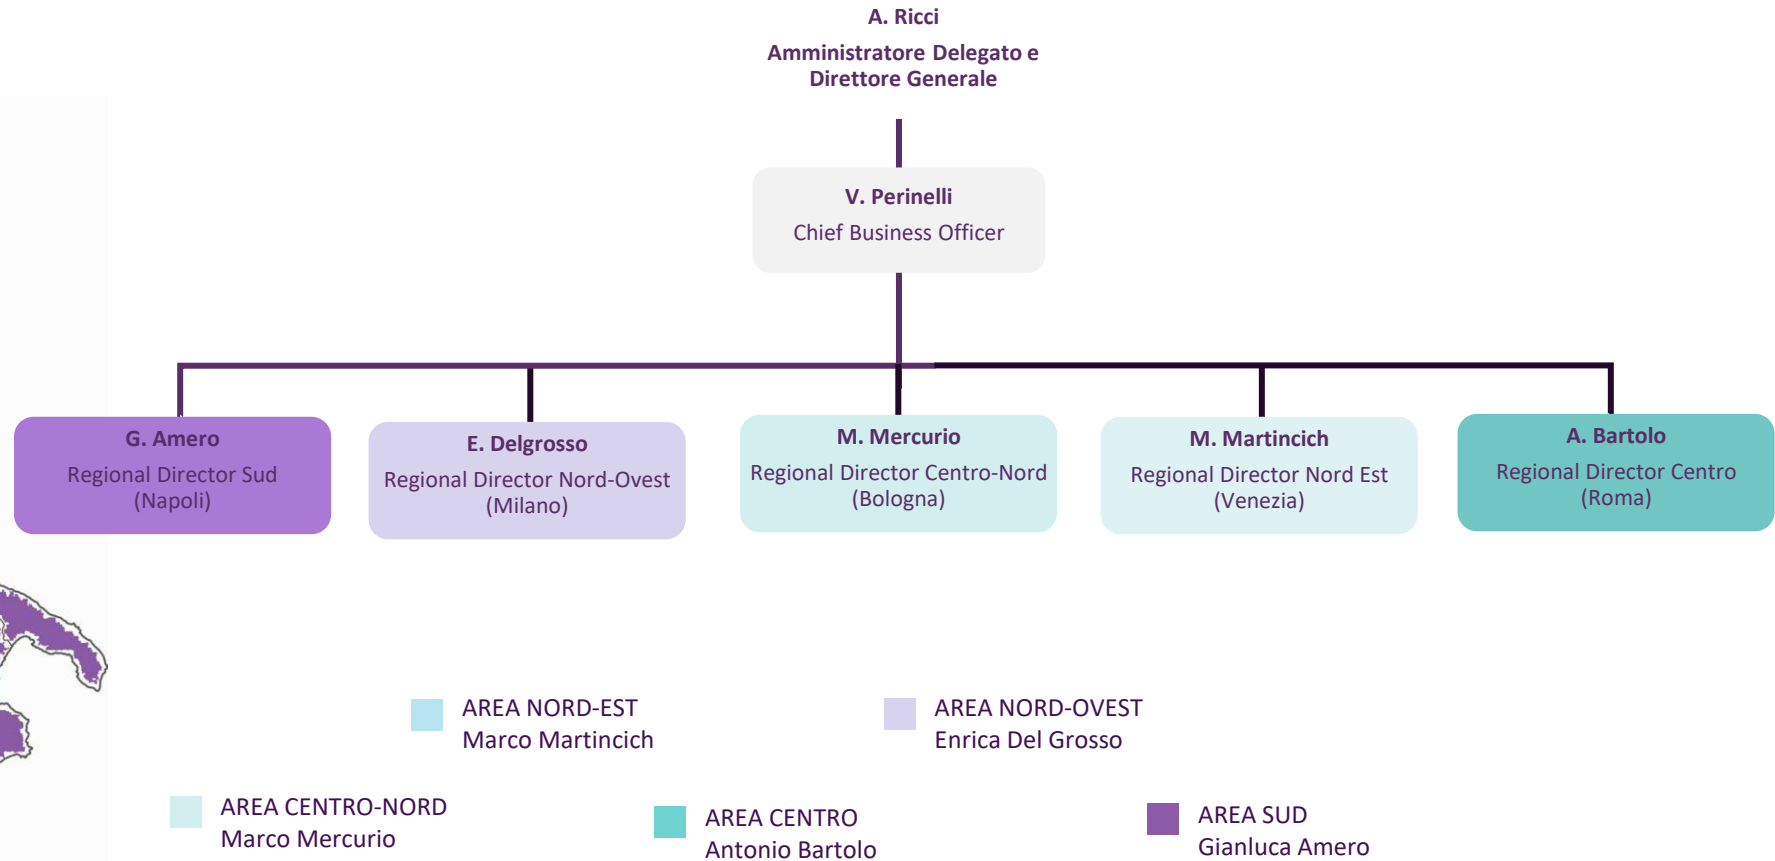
A. Ricci

Amministratore Delegato e Direttore Generale

V. Perinelli

Chief Business Officer

G. Amero

Regional Director Sud (Napoli)

E. Delgrosso

Regional Director Nord-Ovest (Milano)

M. Mercurio

Regional Director Centro-Nord (Bologna)

M. Martincich

Regional Director Nord Est (Venezia)

A. Bartolo

Regional Director Centro (Roma)

AREA NORD-EST
Marco Martincich

AREA NORD-OVEST
Enrica Del Grosso

AREA CENTRO-NORD
Marco Mercurio

AREA CENTRO
Antonio Bartolo

AREA SUD
Gianluca Amero